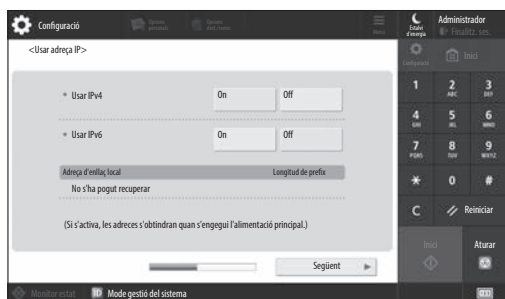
Configuració

Opcions accessibilitat

Opcions preferides

Menú

Estalvi d'energia

Administrador

Finalitz. ses.

<Usar adreça IP>

Configuració

Inici

Usar IPv4

On

Off

Usar IPv6

On

Off

Adreça d'enllaç local

Longitud de prefix

No s'ha pogut recuperar

(Si s'activa, les adreces s'obtindran quan s'engegui l'alimentació principal.)

Següent

1

2 ABC

3 DEF

4 GHI

5 JKL

6 MNO

7 PQRS

8 TUV

9 WXYZ

*

0

#

C

Reiniciar

Inici

Aturar

Monitor estat

Mode gestió del sistema